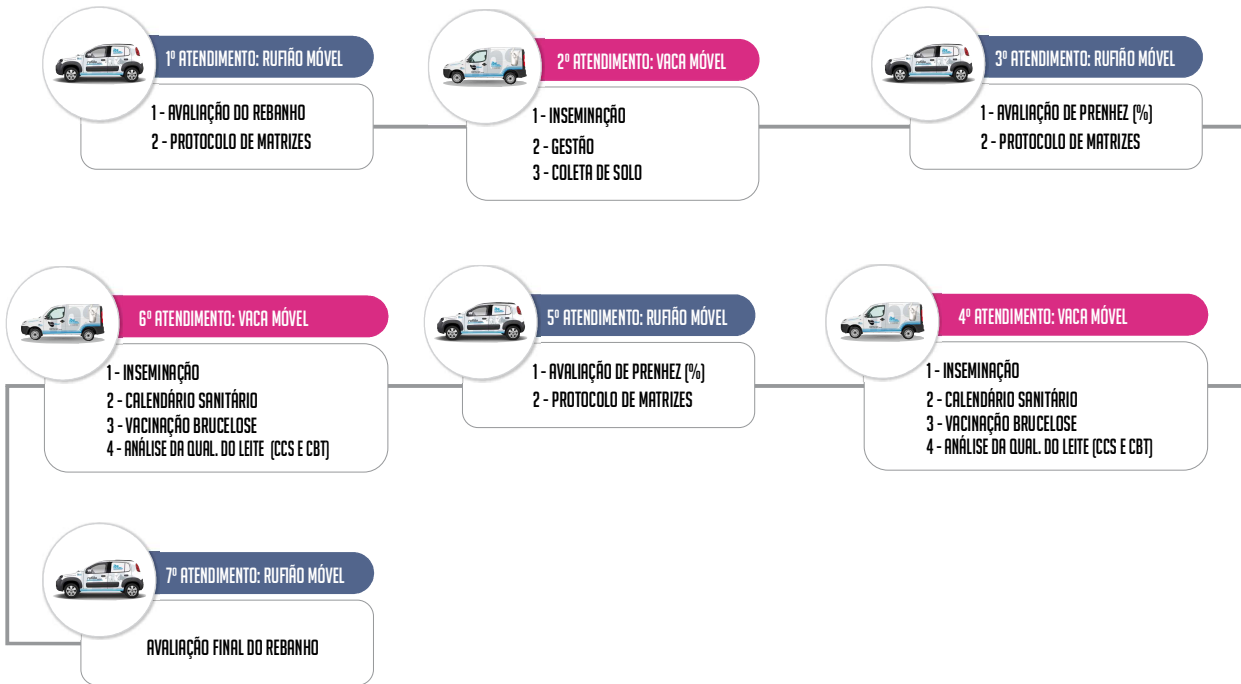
1º ATENDIMENTO: RUFIÃO MÓVEL

1 - AVALIAÇÃO DO REBANHO
2 - PROTOCOLO DE MATRIZES

2º ATENDIMENTO: VACA MÓVEL

1 - INSEMINAÇÃO
2 - GESTÃO
3 - COLETA DE SOLO

3º ATENDIMENTO: RUFIÃO MÓVEL

1 - AVALIAÇÃO DE PRENHEZ (%)
2 - PROTOCOLO DE MATRIZES

6º ATENDIMENTO: VACA MÓVEL

1 - INSEMINAÇÃO
2 - CALENDÁRIO SANITÁRIO
3 - VACINAÇÃO BRUCELOSE
4 - ANÁLISE DA QUAL. DO LEITE (CCS E CBT)

5º ATENDIMENTO: RUFIÃO MÓVEL

1 - AVALIAÇÃO DE PRENHEZ (%)
2 - PROTOCOLO DE MATRIZES

4º ATENDIMENTO: VACA MÓVEL

1 - INSEMINAÇÃO
2 - CALENDÁRIO SANITÁRIO
3 - VACINAÇÃO BRUCELOSE
4 - ANÁLISE DA QUAL. DO LEITE (CCS E CBT)

7º ATENDIMENTO: RUFIÃO MÓVEL

AVALIAÇÃO FINAL DO REBANHO